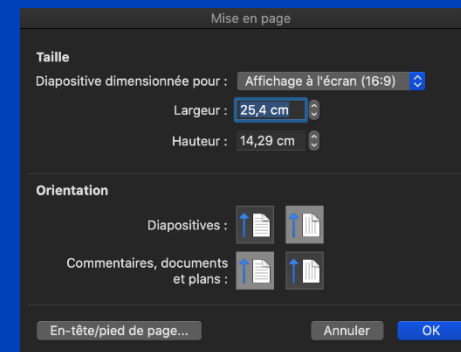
Mise en page

Taille

Diapositive dimensionnée pour : Affichage à l'écran (16:9)

Largeur : 25,4 cm

Hauteur : 14,29 cm

Orientation

Diapositives :

Commentaires, documents et plans :

En-tête/pied de page...

Annuler

OK